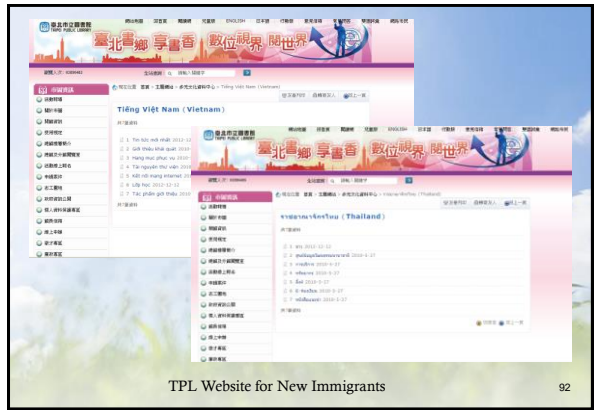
臺北市立圖書館
TAIPEI PUBLIC LIBRARY

臺北書鄉 享書香 數位視界 閱世界

Tiếng Việt Nam (Vietnam)

1 Tin tức mới nhất 2012-12
2 Giới thiệu khái quát 2010
3 Hạng mục phục vụ 2010
4 Tài nguyên thư viện 2010
5 Kết nối mạng internet 2010
6 Lớp học 2012-12-12
7 Tác phẩm giới thiệu 2010

ภาษาไทย (Thailand)

TPL Website for New Immigrants

92